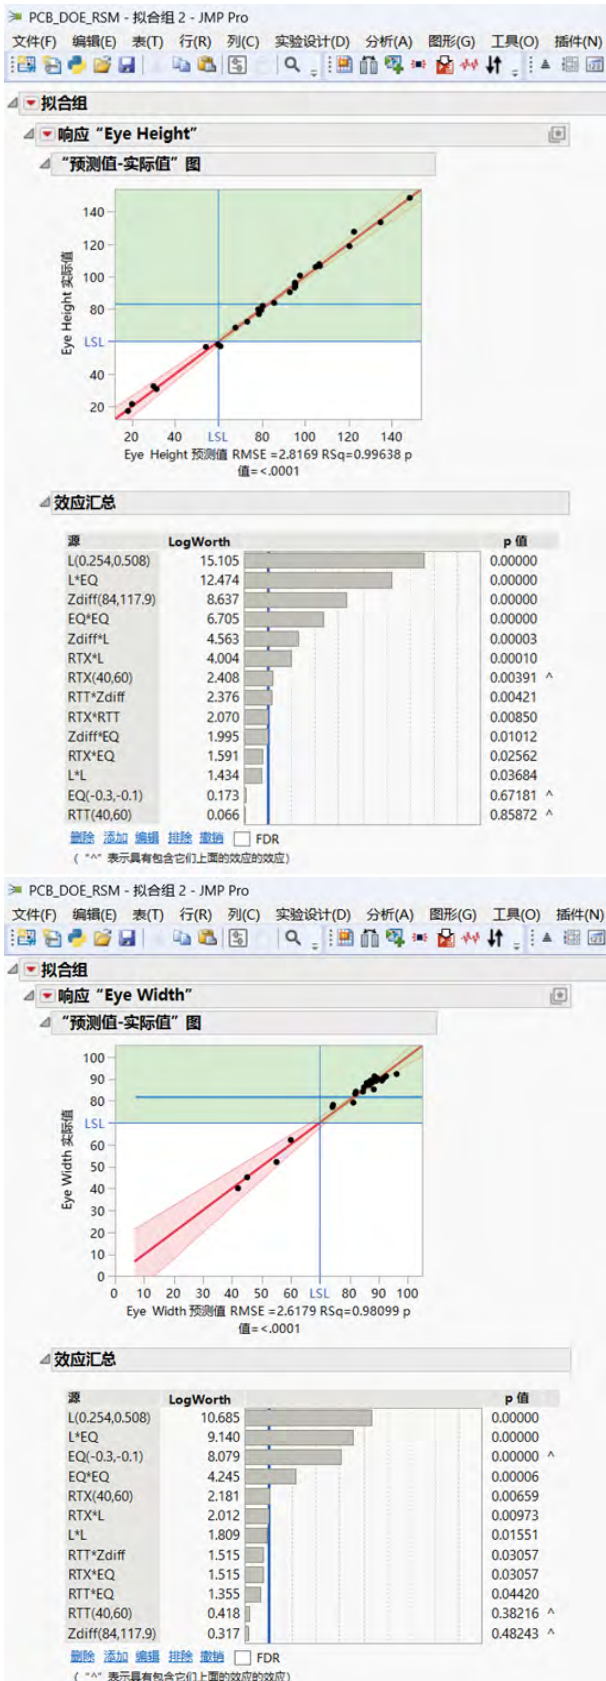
PCB_DOE_RSM - 拟合组 2 - JMP Pro

文件(F) 编辑(E) 表(T) 行(R) 列(C) 实验设计(D) 分析(A) 图形(G) 工具(O) 插件(N)

拟合组

响应 “Eye Height”

“预测值-实际值” 图

Eye Height 实际值

140
120
100
80
LSL
40
20

20 40 LSL 80 100 120 140

Eye Height 预测值 RMSE =2.8169 RSq=0.99638 p 值=<.0001

效应汇总

| 源 | LogWorth | | p 值 |
|---|---|---|---|
| L(0.254,0.508) | 15.105 | | 0.00000 |
| L*EQ | 12.474 | | 0.00000 |
| Zdiff(84,117.9) | 8.637 | | 0.00000 |
| EQ*EQ | 6.705 | | 0.00000 |
| Zdiff*L | 4.563 | | 0.00003 |
| RTX*L | 4.004 | | 0.00010 |
| RTX(40,60) | 2.408 | | 0.00391 ^ |
| RTT*Zdiff | 2.376 | | 0.00421 |
| RTX*RTT | 2.070 | | 0.00850 |
| Zdiff*EQ | 1.995 | | 0.01012 |
| RTX*EQ | 1.591 | | 0.02562 |
| L*L | 1.434 | | 0.03684 |
| EQ(-0.3,-0.1) | 0.173 | | 0.67181 ^ |
| RTT(40,60) | 0.066 | | 0.85872 ^ |

删除 添加 编辑 排除 撤销 FDR

（“^”表示具有包含它们上面的效应的效应）

PCB_DOE_RSM - 拟合组 2 - JMP Pro

文件(F) 编辑(E) 表(T) 行(R) 列(C) 实验设计(D) 分析(A) 图形(G) 工具(O) 插件(N)

拟合组

响应 “Eye Width”

“预测值-实际值” 图

Eye Width 实际值

100
90
80
LSL
60
50
40
30
20
10
0

0 10 20 30 40 50 60 LSL 80 90 100

Eye Width 预测值 RMSE =2.6179 RSq=0.98099 p 值=<.0001

效应汇总

| 源 | LogWorth | | p 值 |
|---|---|---|---|
| L(0.254,0.508) | 10.685 | | 0.00000 |
| L*EQ | 9.140 | | 0.00000 |
| EQ(-0.3,-0.1) | 8.079 | | 0.00000 ^ |
| EQ*EQ | 4.245 | | 0.00006 |
| RTX(40,60) | 2.181 | | 0.00659 |
| RTX*L | 2.012 | | 0.00973 |
| L*L | 1.809 | | 0.01551 |
| RTT*Zdiff | 1.515 | | 0.03057 |
| RTX*EQ | 1.515 | | 0.03057 |
| RTT*EQ | 1.355 | | 0.04420 |
| RTT(40,60) | 0.418 | | 0.38216 ^ |
| Zdiff(84,117.9) | 0.317 | | 0.48243 ^ |

删除 添加 编辑 排除 撤销 FDR

（“^”表示具有包含它们上面的效应的效应）